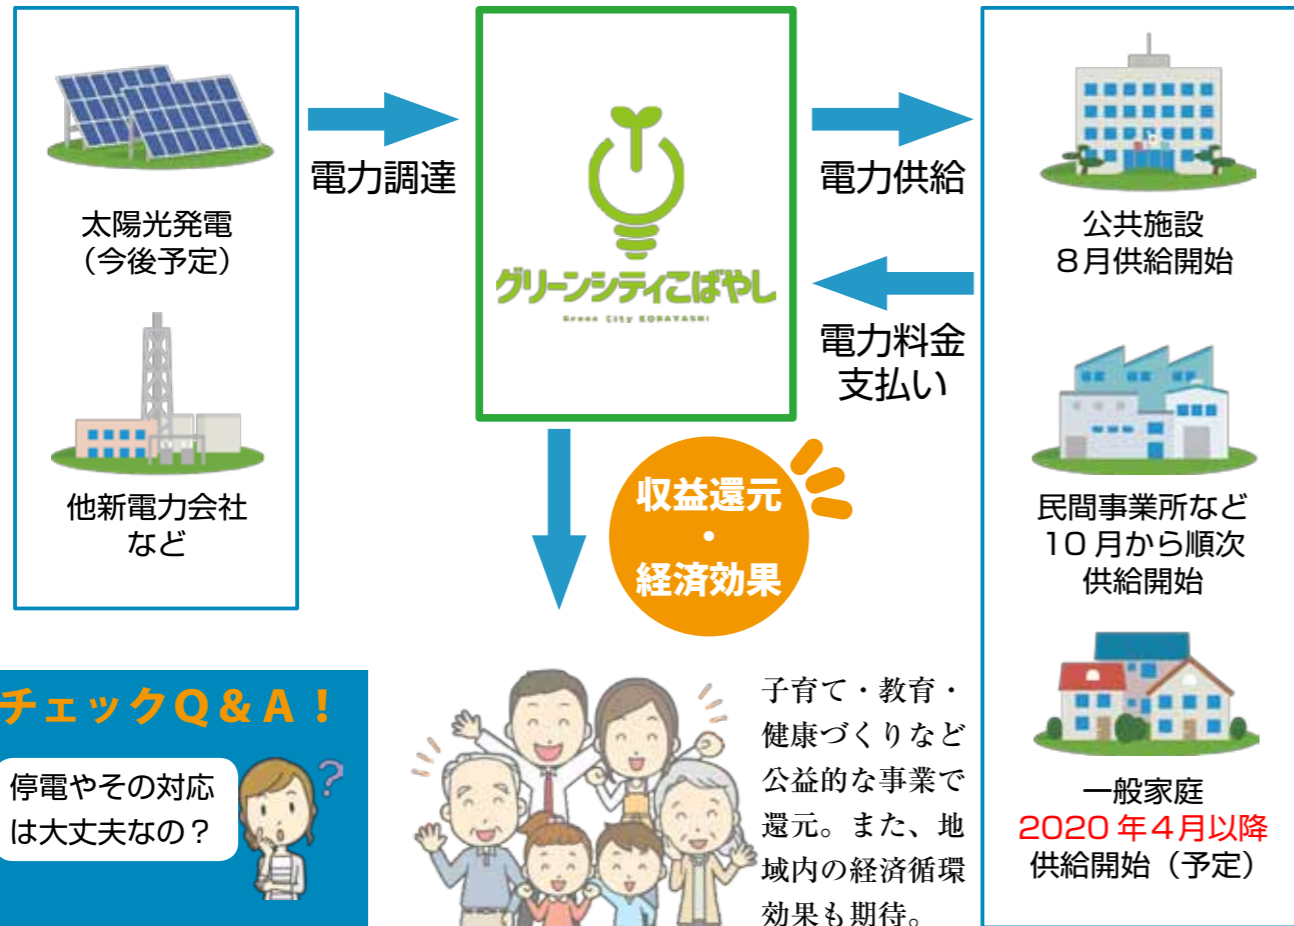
太陽光発電
（今後予定）

他新電力会社
など

電力調達

グリーンシティこばやし
Green City KOBAYASHI

電力供給

電力料金
支払い

公共施設
８月供給開始

民間事業所など
１０月から順次
供給開始

一般家庭
2020年４月以降
供給開始（予定）

収益還元
・
経済効果

チェックQ＆A！

停電やその対応
は大丈夫なの？

子育て・教育・健康づくりなど公益的な事業で還元。また、地域内の経済循環効果も期待。